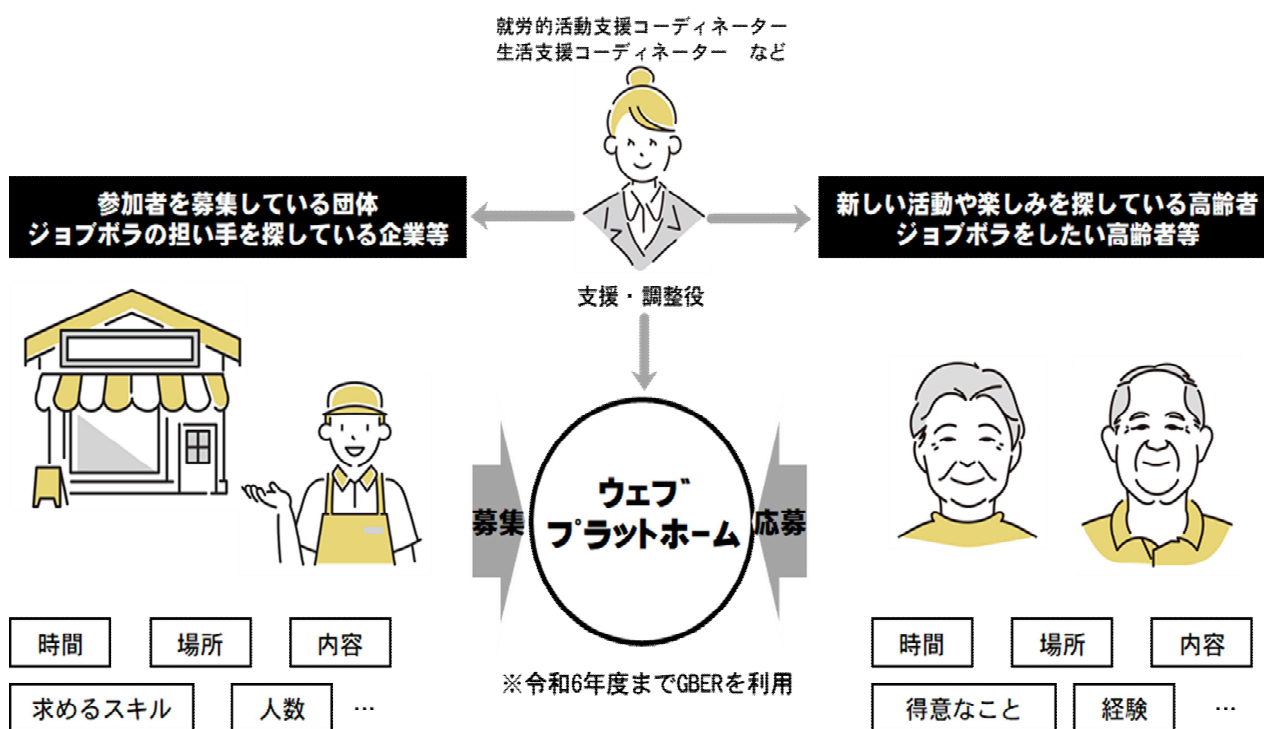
就労的活動支援コーディネーター
生活支援コーディネーター　など

参加者を募集している団体
ジョブボラの担い手を探している企業等

新しい活動や楽しみを探している高齢者
ジョブボラをしたい高齢者等

支援・調整役

募集

ウェブプラットホーム

応募

※令和6年度までGBERを利用

時間　場所　内容
求めるスキル　人数　…

時間　場所　内容
得意なこと　経験　…